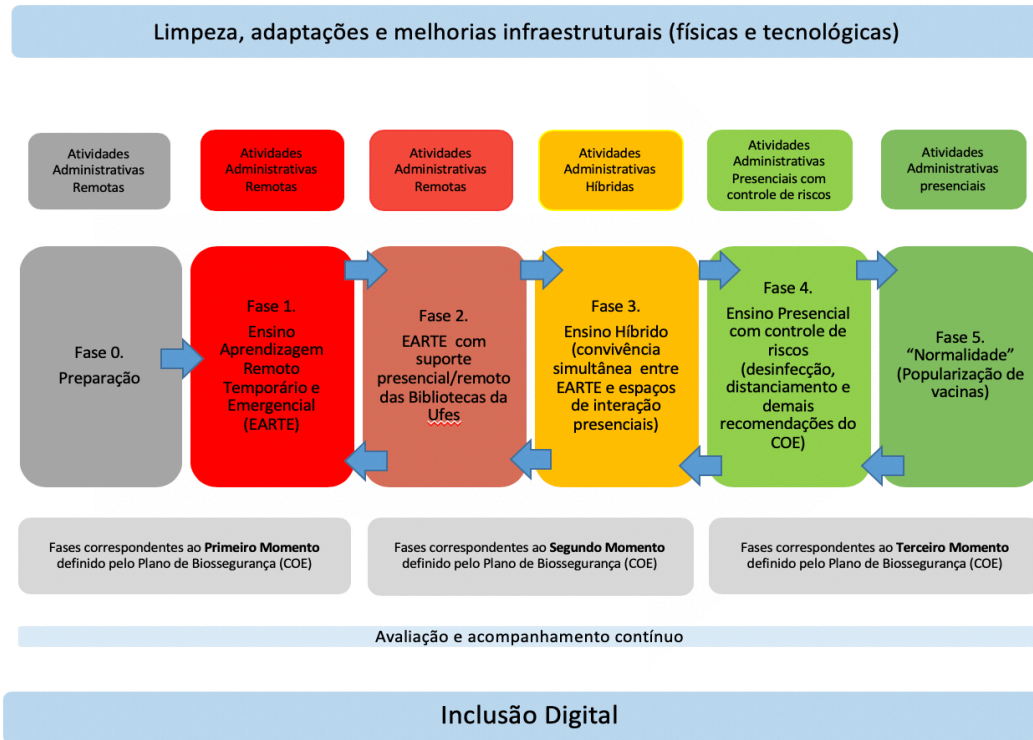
Limpeza, adaptações e melhorias infraestruturais (físicas e tecnológicas)

Atividades Administrativas Remotas

Atividades Administrativas Remotas

Atividades Administrativas Remotas

Atividades Administrativas Híbridas

Atividades Administrativas Presenciais com controle de riscos

Atividades Administrativas presenciais

Fase 0. Preparação

Fase 1. Ensino Aprendizagem Remoto Temporário e Emergencial (EARTE)

Fase 2. EARTE com suporte presencial/remoto das Bibliotecas da Ufes

Fase 3. Ensino Híbrido (convivência simultânea entre EARTE e espaços de interação presenciais)

Fase 4. Ensino Presencial com controle de riscos (desinfecção, distanciamento e demais recomendações do COE)

Fase 5. "Normalidade" (Popularização de vacinas)

Fases correspondentes ao **Primeiro Momento** definido pelo Plano de Biossegurança (COE)

Fases correspondentes ao **Segundo Momento** definido pelo Plano de Biossegurança (COE)

Fases correspondentes ao **Terceiro Momento** definido pelo Plano de Biossegurança (COE)

Avaliação e acompanhamento contínuo

Inclusão Digital